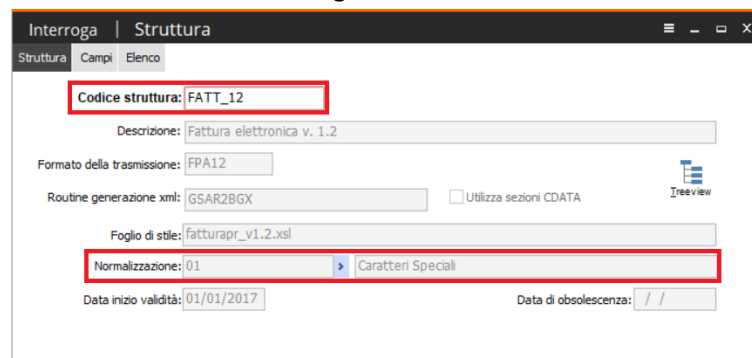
Interroga | Struttura

Struttura Campi Elenco

Codice struttura: FATT_12

Descrizione: Fattura elettronica v. 1.2

Formato della trasmissione: FPA12

Treeview

Routine generazione xml: GSAR2BGX

Utilizza sezioni CDATA

Foglio di stile: fatturapr_v1.2.xsl

Normalizzazione: 01 > Caratteri Speciali

Data inizio validità: 01/01/2017

Data di obsolescenza: / /